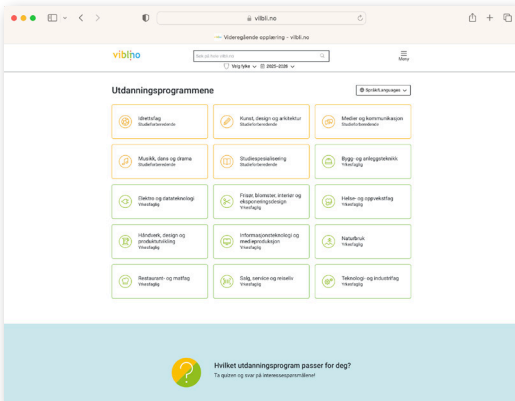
vilbli.no

— Videregående opplæring - vilbli.no

vilbli.no

Søk på hele vilbli.no

Meny

Velg fylke 2025-2026

Utdanningsprogrammene

Språk/Languages

Idrettsfag
Studieforberedende

Kunst, design og arkitektur
Studieforberedende

Medier og kommunikasjon
Studieforberedende

Musikk, dans og drama
Studieforberedende

Studiespesialisering
Studieforberedende

Bygg- og anleggsteknikk
Yrkesfaglig

Elektro og datateknologi
Yrkesfaglig

Frisør, blomster, interiør og eksponeringsdesign
Yrkesfaglig

Helse- og oppvekstfag
Yrkesfaglig

Håndverk, design og produktutvikling
Yrkesfaglig

Informasjonsteknologi og medieproduksjon
Yrkesfaglig

Naturbruk
Yrkesfaglig

Restaurant- og matfag
Yrkesfaglig

Salg, service og reiseliv
Yrkesfaglig

Teknologi- og industrifag
Yrkesfaglig

Hvilket utdanningsprogram passer for deg?
Ta quizen og svar på interessespørsmålene!